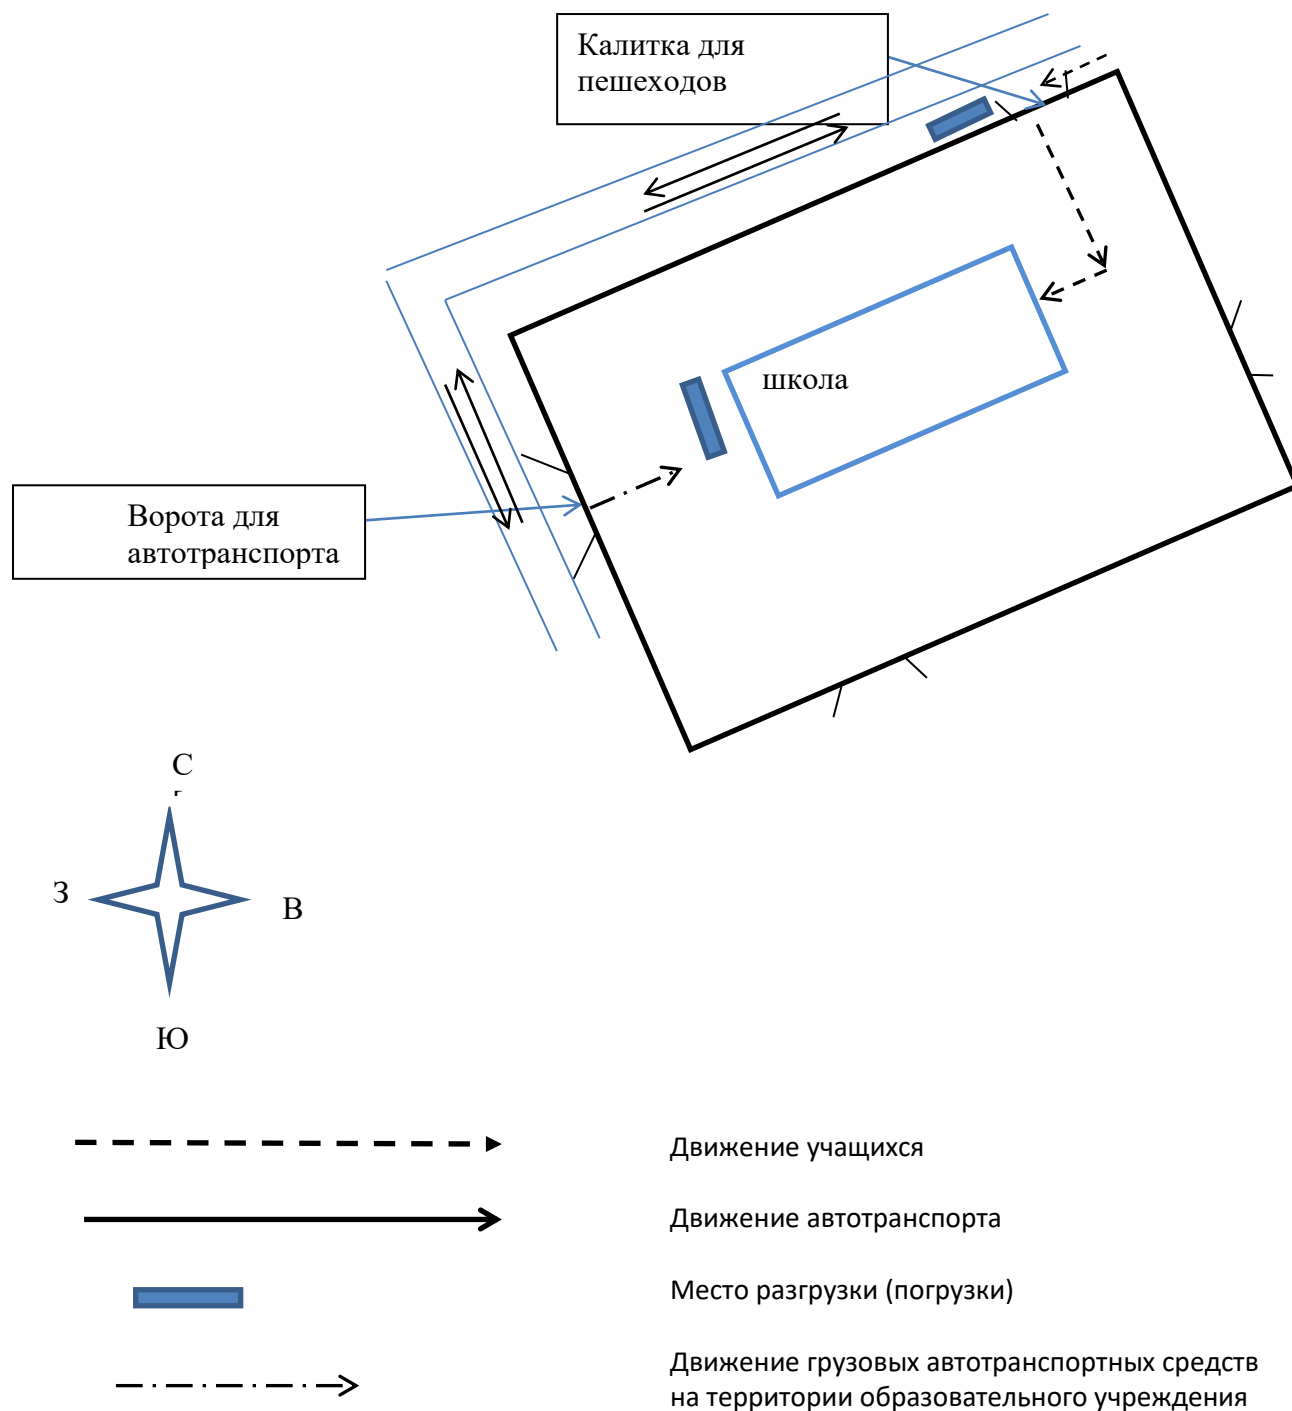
Калитка для пешеходов

школа

Ворота для автотранспорта

С

З

В

Ю

Движение учащихся

Движение автотранспорта

Место разгрузки (погрузки)

Движение грузовых автотранспортных средств на территории образовательного учреждения